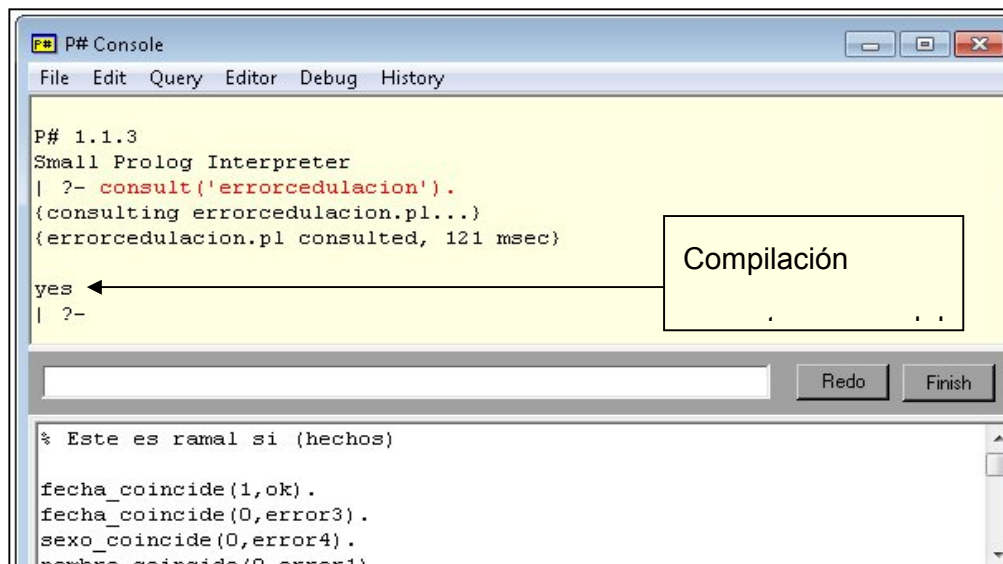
P# P# Console

File Edit Query Editor Debug History

P# 1.1.3
Small Prolog Interpreter
| ?- consult('errorcedulacion').
(consulting errorcedulacion.pl...)
(errorcedulacion.pl consulted, 121 msec)

yes
| ?-

Compilación

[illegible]

Redo Finish

% Este es ramal si (hechos)

fecha_coincide(1,ok).
fecha_coincide(0,error3).
sexo_coincide(0,error4).
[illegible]